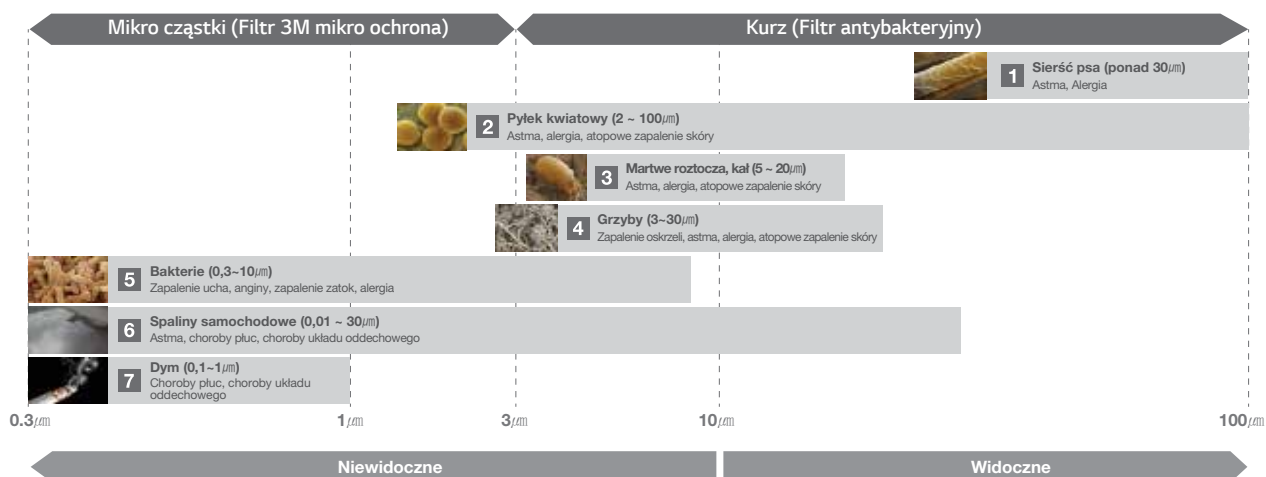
Mikro cząstki (Filtr 3M mikro ochrona)

Kurz (Filtr antybakteryjny)

1 Sierść psa (ponad 30㎛)
Astma, Alergia

2 Pyłek kwiatowy (2 ~ 100㎛)
Astma, alergia, atopowe zapalenie skóry

3 Martwe roztocza, kał (5 ~ 20㎛)
Astma, alergia, atopowe zapalenie skóry

4 Grzyby (3~30㎛)
Zapalenie oskrzeli, astma, alergia, atopowe zapalenie skóry

5 Bakterie (0,3~10㎛)
Zapalenie ucha, anginy, zapalenie zatok, alergia

6 Spaliny samochodowe (0,01 ~ 30㎛)
Astma, choroby płuc, choroby układu oddechowego

7 Dym (0,1~1㎛)
Choroby płuc, choroby układu oddechowego

0.3㎛ 1㎛ 3㎛ 10㎛ 100㎛

Niewidoczne

Widoczne